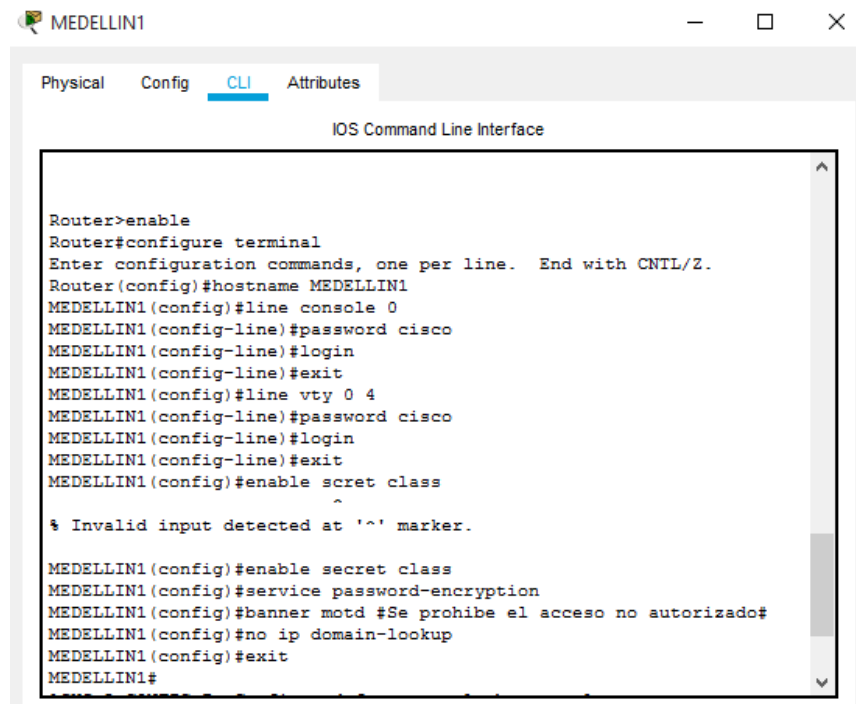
MEDELLIN1

Physical Config CLI Attributes

IOS Command Line Interface

Router>enable
Router#configure terminal
Enter configuration commands, one per line. End with CNTL/Z.
Router(config)#hostname MEDELLIN1
MEDELLIN1(config)#line console 0
MEDELLIN1(config-line)#password cisco
MEDELLIN1(config-line)#login
MEDELLIN1(config-line)#exit
MEDELLIN1(config)#line vty 0 4
MEDELLIN1(config-line)#password cisco
MEDELLIN1(config-line)#login
MEDELLIN1(config-line)#exit
MEDELLIN1(config)#enable scret class
^
% Invalid input detected at '^' marker.

MEDELLIN1(config)#enable secret class
MEDELLIN1(config)#service password-encryption
MEDELLIN1(config)#banner motd #Se prohibe el acceso no autorizado#
MEDELLIN1(config)#no ip domain-lookup
MEDELLIN1(config)#exit
MEDELLIN1#
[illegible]